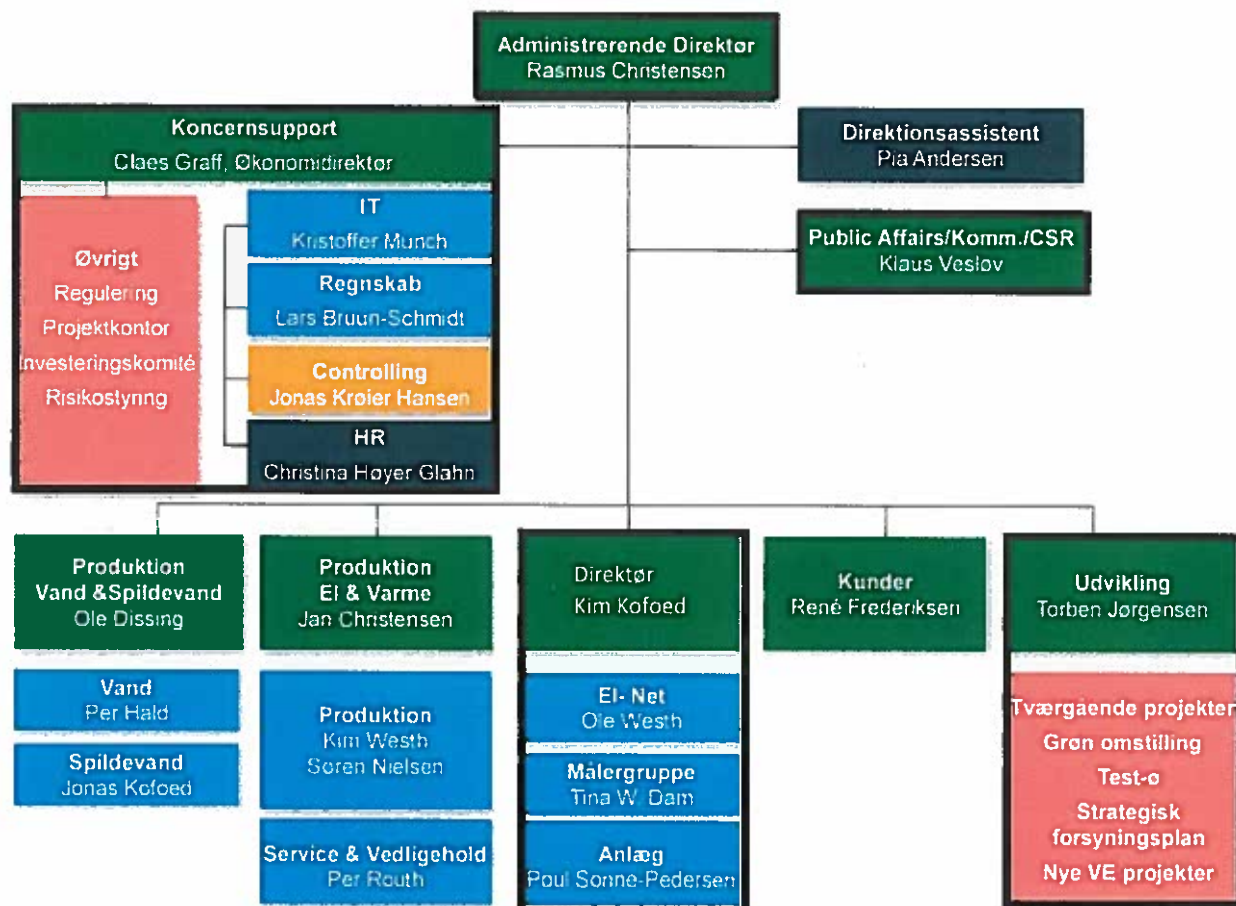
Administrerende Direktør
Rasmus Christensen

Koncernsupport
Claes Graff, Økonomidirektør

Øvrigt
Regulering
Projektkontor
Investeringskomité
Risikostyring

IT
Kristoffer Munch

Regnskab
Lars Bruun-Schmidt

Controlling
Jonas Krøier Hansen

HR
Christina Høyer Glahn

Direktionsassistent
Pia Andersen

Public Affairs/Komm./CSR
Klaus Veslov

Produktion
Vand &Spildevand
Ole Dissing

Vand
Per Hald

Spildevand
Jonas Kofoed

Produktion
El & Varme
Jan Christensen

Produktion
Kim Westh
Søren Nielsen

Service & Vedligehold
Per Routh

Direktør
Kim Kofoed

El- Net
Ole Westh

Målergruppe
Tina W. Dam

Anlæg
Poul Sonne-Pedersen

Kunder
René Frederiksen

Udvikling
Torben Jørgensen

Tværgående projekter
Grøn omstilling
Test-ø
Strategisk forsyningsplan
Nye VE projekter